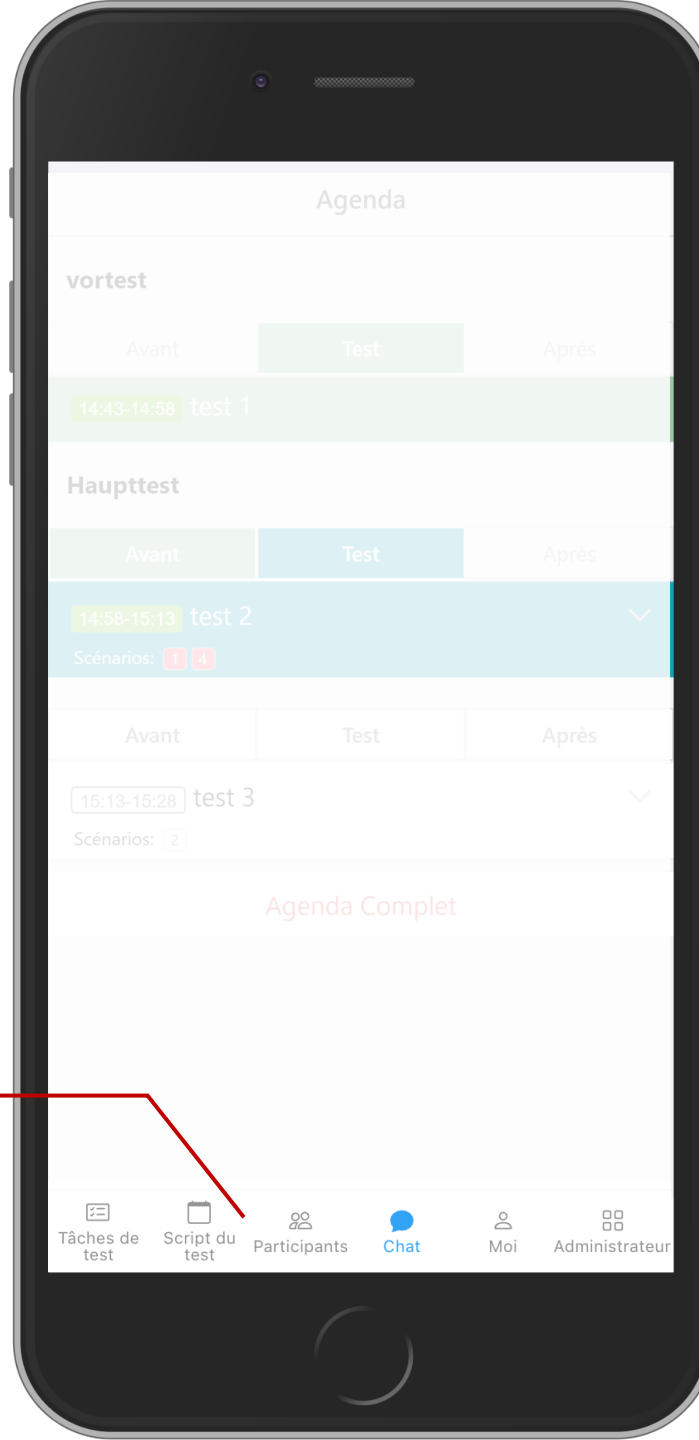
Agenda

vortest

| Avant | Test | Après |
|---|---|---|

14:43-14:58 test 1

Haupttest

| Avant | Test | Après |
|---|---|---|

14:58-15:13 test 2

Scénarios: 1 4

| Avant | Test | Après |
|---|---|---|

15:13-15:28 test 3

Scénarios: 2

Agenda Complet

Tâches de test
Script du test
Participants
Chat
Moi
Administrateur